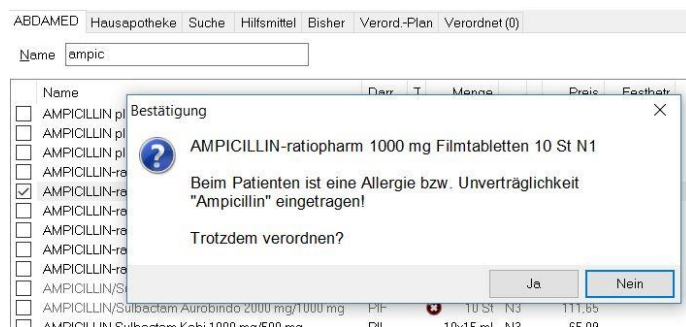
ABDAMED Hausapotheke Suche Hilfsmittel Bisher Verord.-Plan Verordnet (0)

Name ampic

| Name | Darr | T | Menge | Preis | Festbetr |
|---|---|---|---|---|---|
| AMPICILLIN pl | | | | | |
| AMPICILLIN pl | | | | | |
| AMPICILLIN pl | | | | | |
| AMPICILLIN-ra | | | | | |
| AMPICILLIN-ra | | | | | |
| AMPICILLIN-ra | | | | | |
| AMPICILLIN-ra | | | | | |
| AMPICILLIN-ra | | | | | |
| AMPICILLIN-ra | | | | | |
| AMPICILLIN/S | | | | | |
| AMPICILLIN/Sulbactam Aurobindo 2000 mg/1000 mg | PIF | | 10 St N3 | 111,65 | |
| AMPICILLIN Sulbactam Kabi 1000 mg/500 mg | PIL | | 10x15 ml N3 | 65,09 | |

Bestätigung

AMPICILLIN-ratiopharm 1000 mg Filmtabletten 10 St N1

Beim Patienten ist eine Allergie bzw. Unverträglichkeit "Ampicillin" eingetragen!

Trotzdem verordnen?

Ja Nein